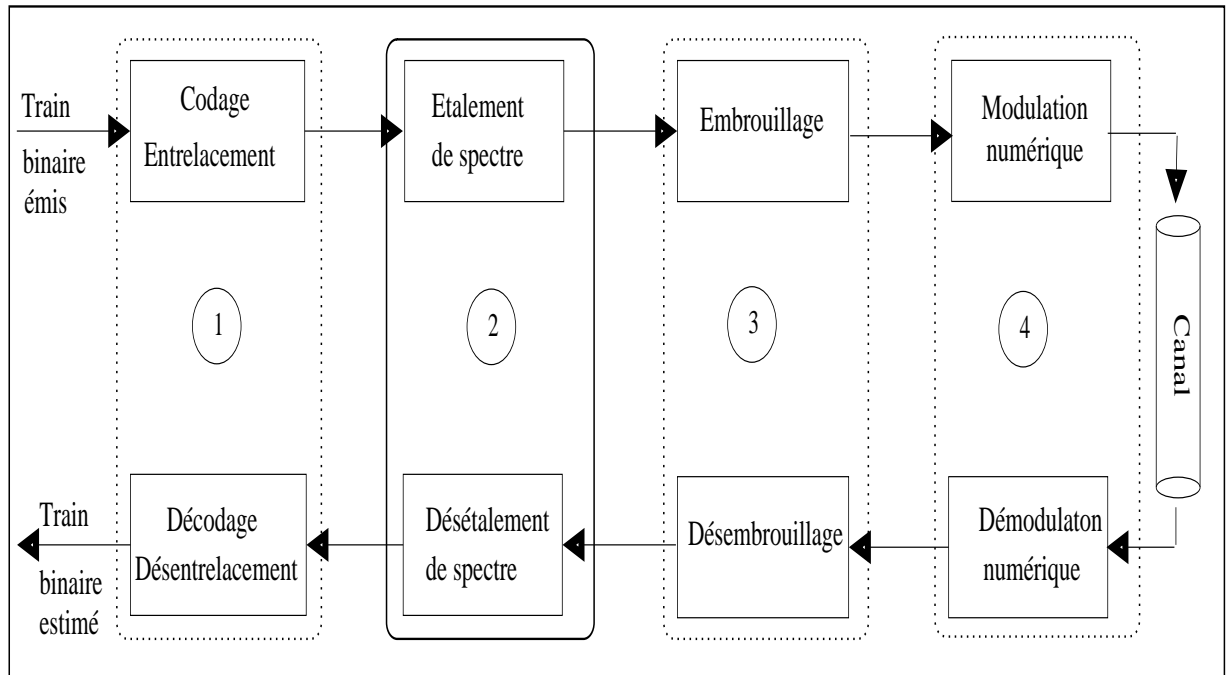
Train binaire émis

Codage Entrelacement

Etalement de spectre

Embrouillage

Modulation numérique

1

2

3

4

Canal

Train binaire estimé

Décodage Désentrelacement

Désétalement de spectre

Désembrouillage

Démodulaton numérique